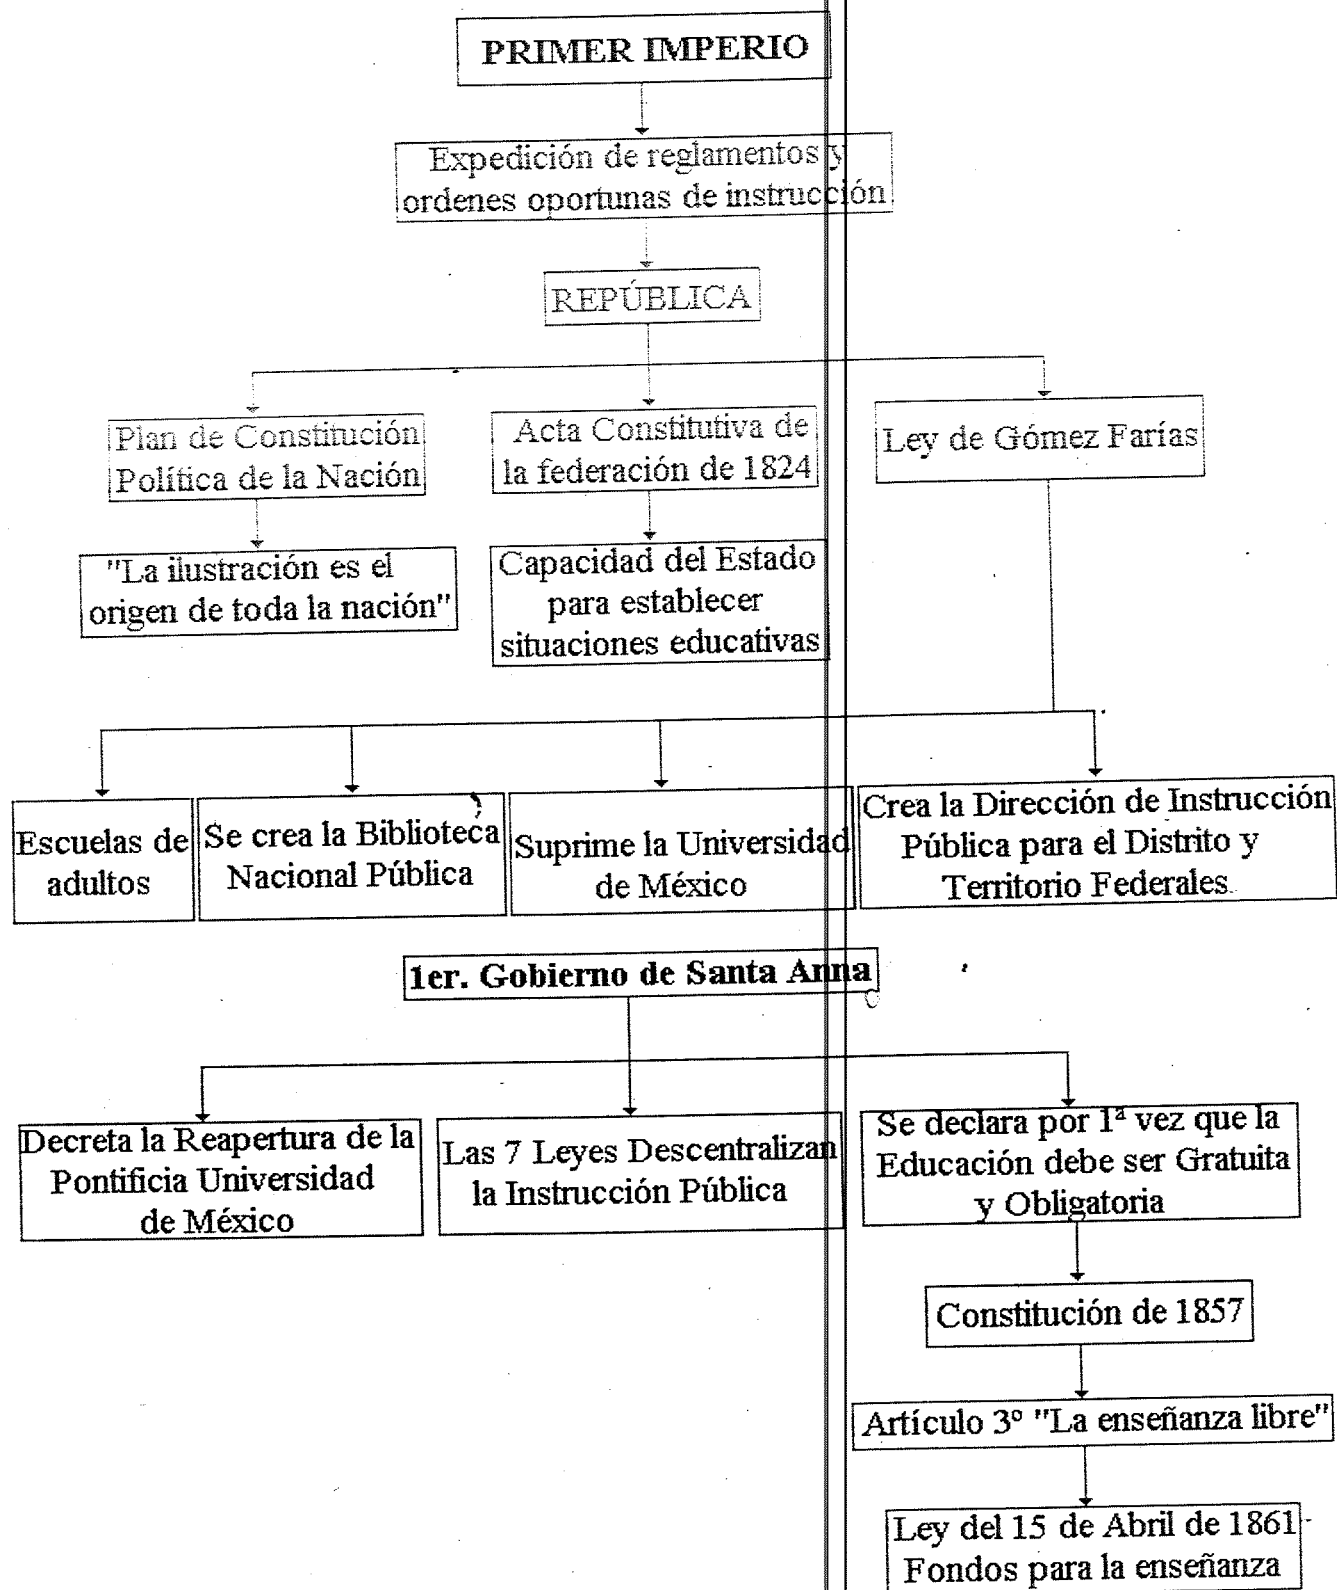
PRIMER IMPERIO

Expedición de reglamentos y ordenes oportunas de instrucción

REPÚBLICA

Plan de Constitución Política de la Nación

Acta Constitutiva de la federación de 1824

Ley de Gómez Farías

"La ilustración es el origen de toda la nación"

Capacidad del Estado para establecer situaciones educativas

Escuelas de adultos

Se crea la Biblioteca Nacional Pública

Suprime la Universidad de México

Crea la Dirección de Instrucción Pública para el Distrito y Territorio Federales

1er. Gobierno de Santa Anna

Decreta la Reapertura de la Pontificia Universidad de México

Las 7 Leyes Descentralizan la Instrucción Pública

Se declara por 1ª vez que la Educación debe ser Gratuita y Obligatoria

Constitución de 1857

Artículo 3º "La enseñanza libre"

Ley del 15 de Abril de 1861 Fondos para la enseñanza